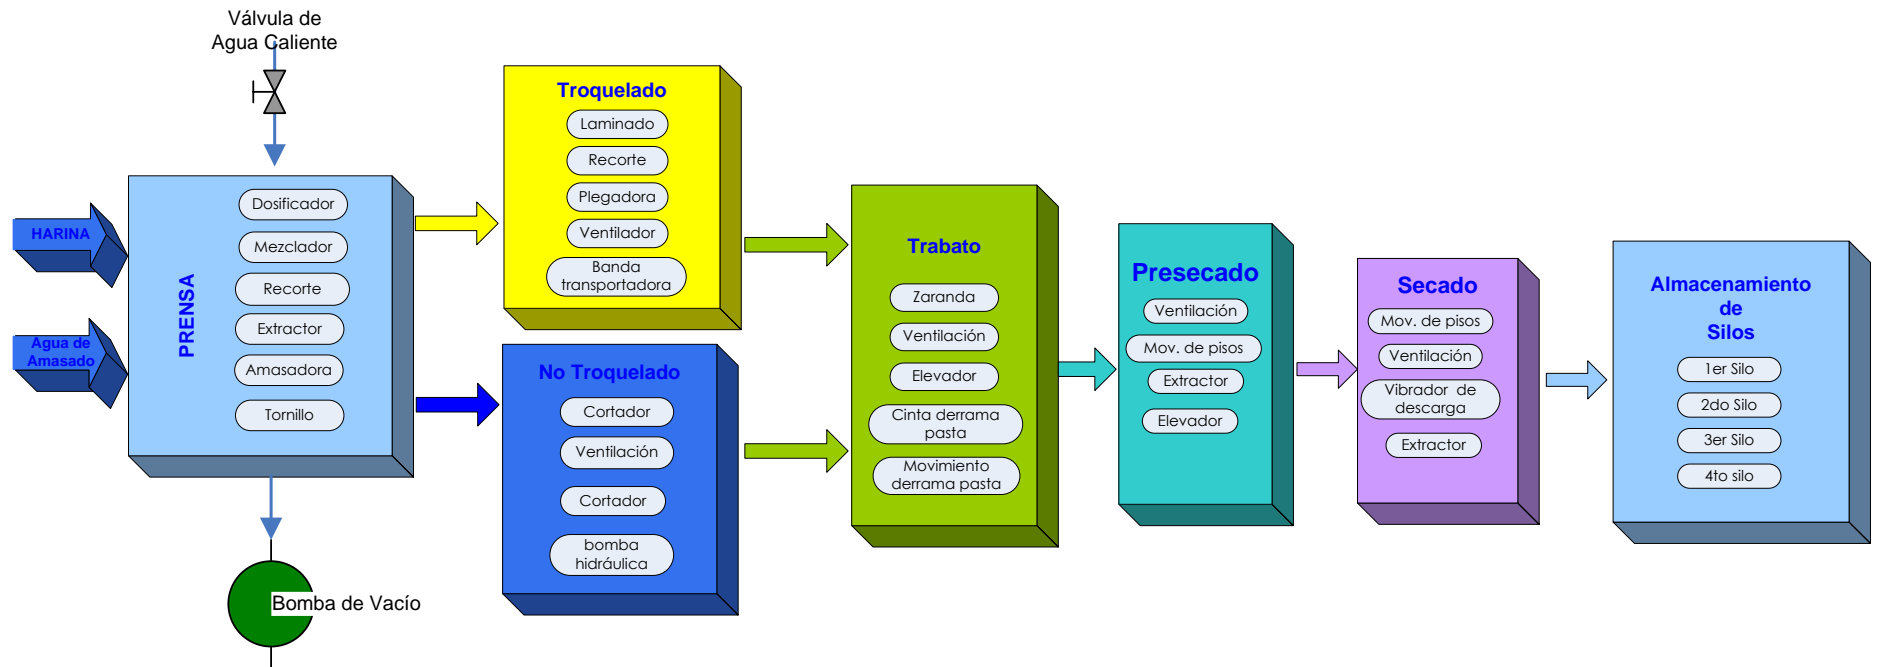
Válvula de Agua Caliente

HARINA

Agua de Amasado

PRENSA

Dosificador

Mezclador

Recorte

Extractor

Amasadora

Tornillo

Bomba de Vacío

Troquelado

Laminado

Recorte

Plegadora

Ventilador

Banda transportadora

No Troquelado

Cortador

Ventilación

Cortador

bomba hidráulica

Trabato

Zaranda

Ventilación

Elevador

Cinta derrama pasta

Movimiento derrama pasta

Presecado

Ventilación

Mov. de pisos

Extractor

Elevador

Secado

Mov. de pisos

Ventilación

Vibrador de descarga

Extractor

Almacenamiento de Silos

1er Silo

2do Silo

3er Silo

4to silo